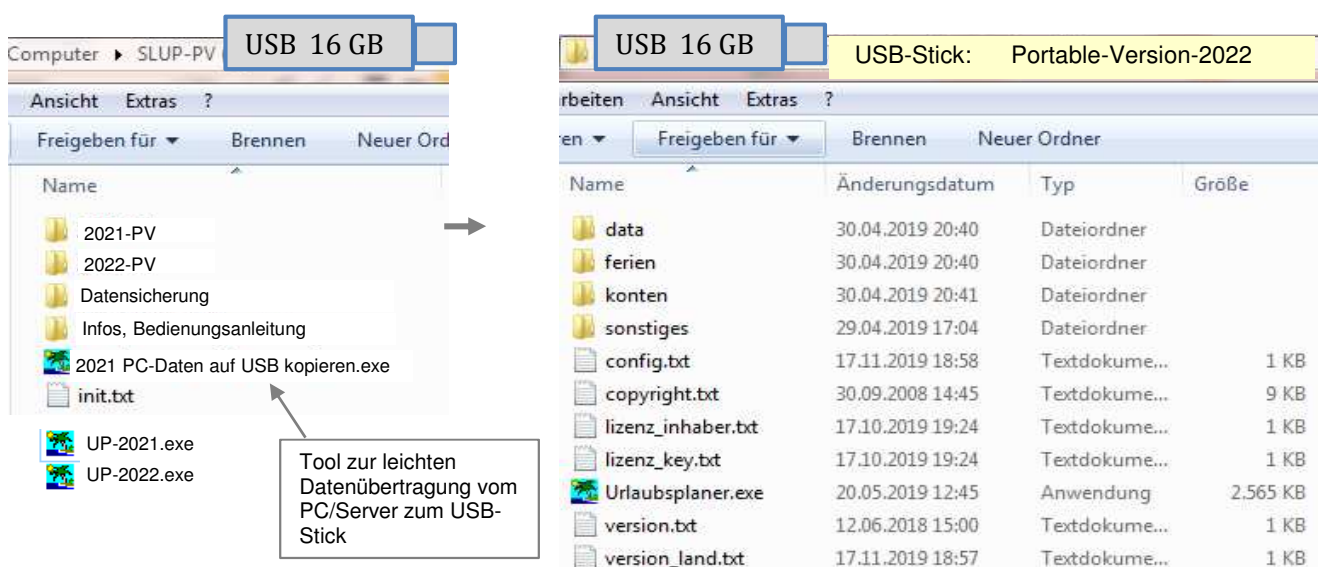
Computer ▸ SLUP-PV

USB 16 GB

Ansicht Extras ?

Freigeben für ▾ Brennen Neuer Ord

Name

2021-PV
2022-PV
Datensicherung
Infos, Bedienungsanleitung
2021 PC-Daten auf USB kopieren.exe
init.txt

UP-2021.exe
UP-2022.exe

Tool zur leichten Datenübertragung vom PC/Server zum USB-Stick

USB 16 GB

USB-Stick: Portable-Version-2022

rbeiten Ansicht Extras ?

en ▾ Freigeben für ▾ Brennen Neuer Ordner

| Name | Änderungsdatum | Typ | Größe |
|---|---|---|---|
| data | 30.04.2019 20:40 | Dateiordner | |
| ferien | 30.04.2019 20:40 | Dateiordner | |
| konten | 30.04.2019 20:41 | Dateiordner | |
| sonstiges | 29.04.2019 17:04 | Dateiordner | |
| config.txt | 17.11.2019 18:58 | Textdokume... | 1 KB |
| copyright.txt | 30.09.2008 14:45 | Textdokume... | 9 KB |
| lizenz_inhaber.txt | 17.10.2019 19:24 | Textdokume... | 1 KB |
| lizenz_key.txt | 17.10.2019 19:24 | Textdokume... | 1 KB |
| Urlaubsplaner.exe | 20.05.2019 12:45 | Anwendung | 2.565 KB |
| version.txt | 12.06.2018 15:00 | Textdokume... | 1 KB |
| version_land.txt | 17.11.2019 18:57 | Textdokume... | 1 KB |